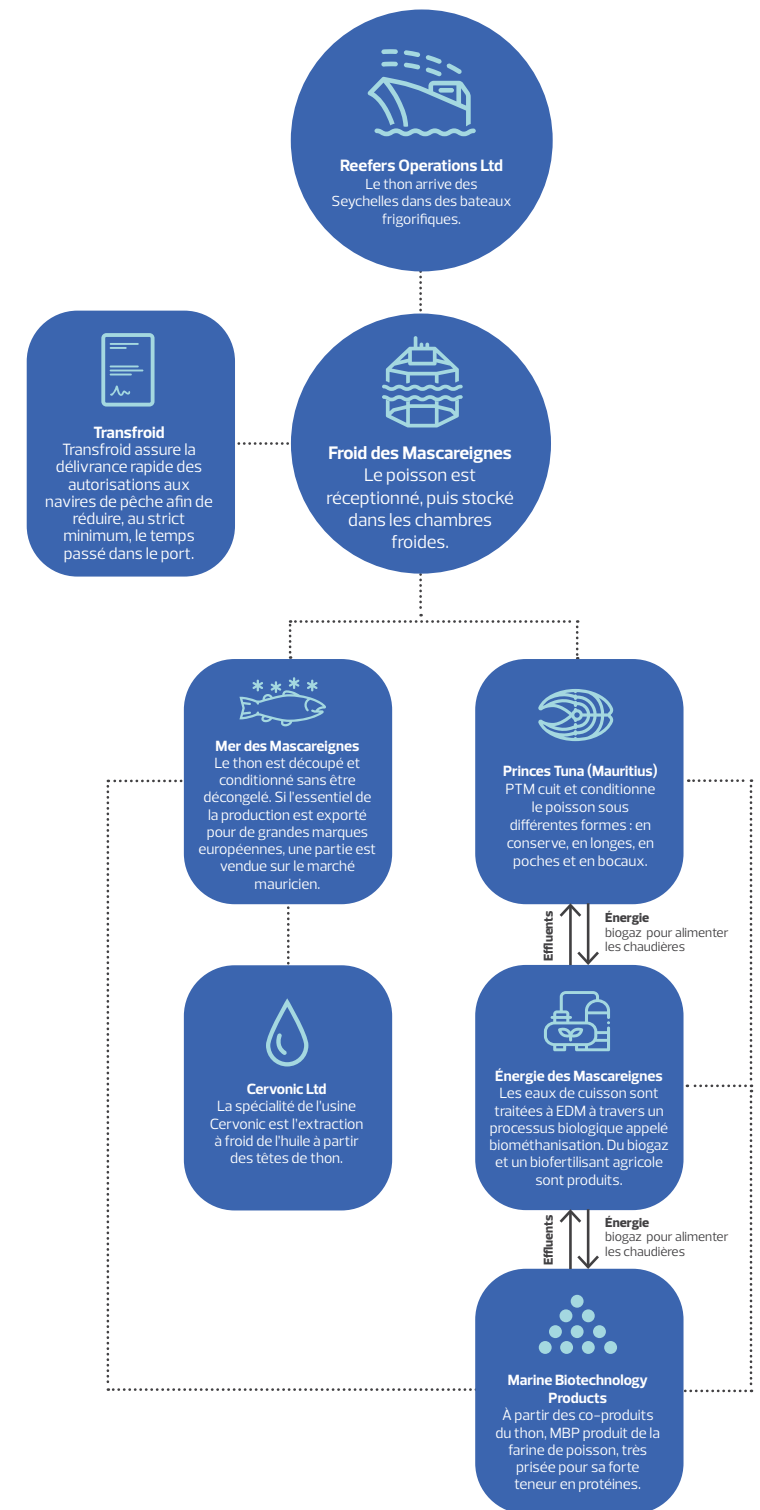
Reefers Operations Ltd
Le thon arrive des Seychelles dans des bateaux frigorifiques.

Transfroid
Transfroid assure la délivrance rapide des autorisations aux navires de pêche afin de réduire, au strict minimum, le temps passé dans le port.

Froid des Mascareignes
Le poisson est réceptionné, puis stocké dans les chambres froides.

Mer des Mascareignes
Le thon est découpé et conditionné sans être décongelé. Si l'essentiel de la production est exporté pour de grandes marques européennes, une partie est vendue sur le marché mauricien.

Princes Tuna (Mauritius)
PTM cuit et conditionne le poisson sous différentes formes : en conserve, en longes, en poches et en bocaux.

Effluents

Énergie
biogaz pour alimenter les chaudières

Cervonic Ltd
La spécialité de l'usine Cervonic est l'extraction à froid de l'huile à partir des têtes de thon.

Énergie des Mascareignes
Les eaux de cuisson sont traitées à EDM à travers un processus biologique appelé biométhanisation. Du biogaz et un biofertilisant agricole sont produits.

Effluents

Énergie
biogaz pour alimenter les chaudières

Marine Biotechnology Products
À partir des co-produits du thon, MBP produit de la farine de poisson, très prisée pour sa forte teneur en protéines.